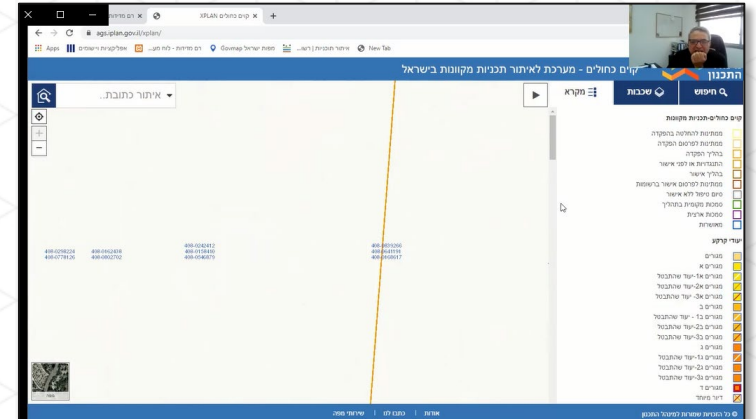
רם מדידות ×
XPLAN קוים כחולים ×
ags.iplan.gov.il/xplan/
Apps
אפליקציות רשמיים
רם מדידות - לוח מע...
Govmap מפות ישראל
איתור תוכניות | רשו...
New Tab

התכנון
קוים כחולים - מערכת לאיתור תכניות מקוונות בישראל
חיפוש
שכבות
מקרא
איתור כתובת...

קוים כחולים-תכניות מקוונות
ממתינות להחלטה בהפקדה
ממתינות לפרסום הפקדה
בהליך הפקדה
התנגדויות או לפני אישור
בהליך אישור
ממתינות לפרסום אישור ברשומות
סיום טיפול ללא אישור
סמכות מקומית בהליך
סמכות ארצית
מאושרות

יעודי קרקע
מגורים
מגורים א
מגורים א1- יעוד שהתבטל
מגורים א2- יעוד שהתבטל
מגורים א3- יעוד שהתבטל
מגורים ב
מגורים ב1 - יעוד שהתבטל
מגורים ב2- יעוד שהתבטל
מגורים ב3- יעוד שהתבטל
מגורים ג
מגורים ג1- יעוד שהתבטל
מגורים ג2- יעוד שהתבטל
מגורים ג3- יעוד שהתבטל
מגורים ד
דיור מיוחד

408-0298224
408-0778126
408-0162438
408-0802702
408-0242412
408-0159400
408-0546879
408-0831266
408-0541516
408-0848617

אודות | כתבו לנו | שירותי מפה
כל הזכויות שמורות למינהל התכנון